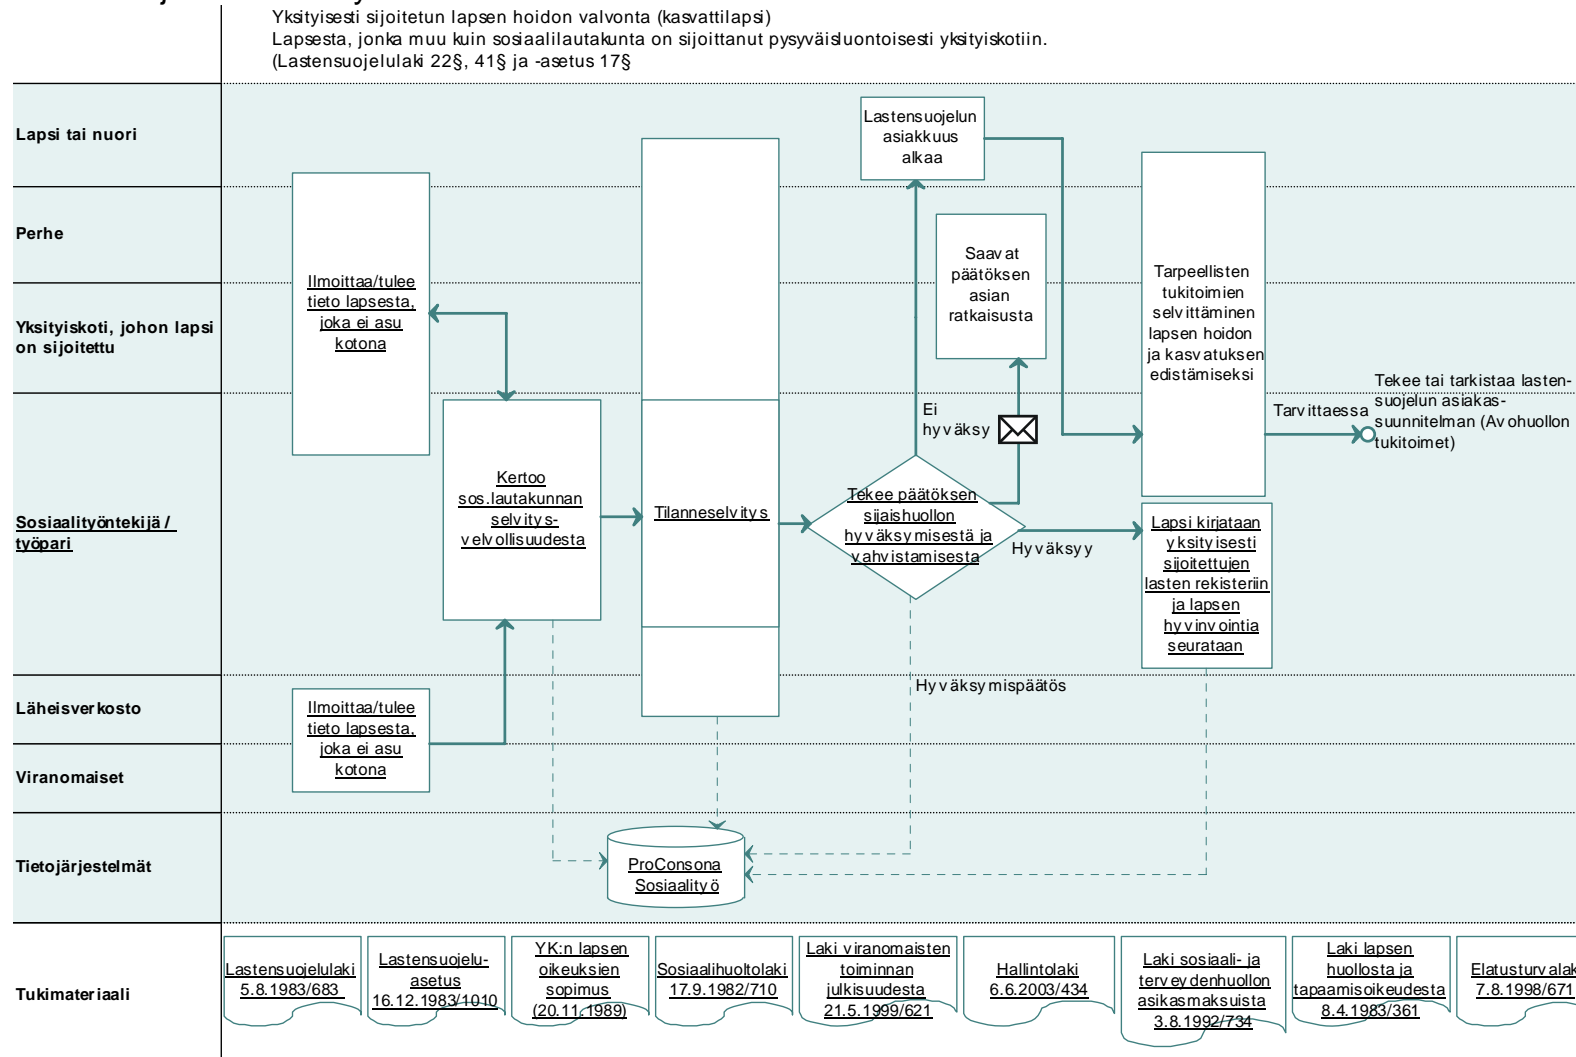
Yksityisesti sijoitetun lapsen hoidon valvonta (kasvattilapsi)
Lapsesta, jonka muu kuin sosiaalilautakunta on sijoittanut pysyväisluontoisesti yksityiskotiin.
(Lastensuojelulaki 22§, 41§ ja -asetus 17§

Lapsi tai nuori

Perhe

Yksityiskoti, johon lapsi on sijoitettu

Sosiaalityöntekijä / työpari

Läheisverkosto

Viranomaiset

Tietojärjestelmät

Tukimateriaali

Lastensuojelun asiakkuus alkaa

Ilmoittaa/tulee tieto lapsesta, joka ei asu kotona

Saavat päätöksen asian ratkaisusta

Tarpeellisten tukitoimien selvittäminen lapsen hoidon ja kasvatuksen edistämiseksi

Ei hyväksy

Tarvittaessa

Tekee tai tarkistaa lastensuojelun asiakassuunnitelman (Avohuollon tukitoimet)

Kertoo sos.lautakunnan selvitysvelvollisuudesta

Tilanneselvitys

Tekee päätöksen sijaishuollon hyväksymisestä ja vahvistamisesta

Hyväksyy

Lapsi kirjataan yksityisesti sijoitettujen lasten rekisteriin ja lapsen hyvinvointia seurataan

Hyväksymispäätös

Ilmoittaa/tulee tieto lapsesta, joka ei asu kotona

ProConsona Sosiaalityö

Lastensuojelulaki 5.8.1983/683

Lastensuojeluasetus 16.12.1983/1010

YK:n lapsen oikeuksien sopimus (20.11.1989)

Sosiaalihuoltolaki 17.9.1982/710

Laki viranomaisten toiminnan julkisuudesta 21.5.1999/621

Hallintolaki 6.6.2003/434

Laki sosiaali- ja terveydenhuollon asikasmaksuista 3.8.1992/734

Laki lapsen huollosta ja tapaamisoikeudesta 8.4.1983/361

Elatusturvalak 7.8.1998/671